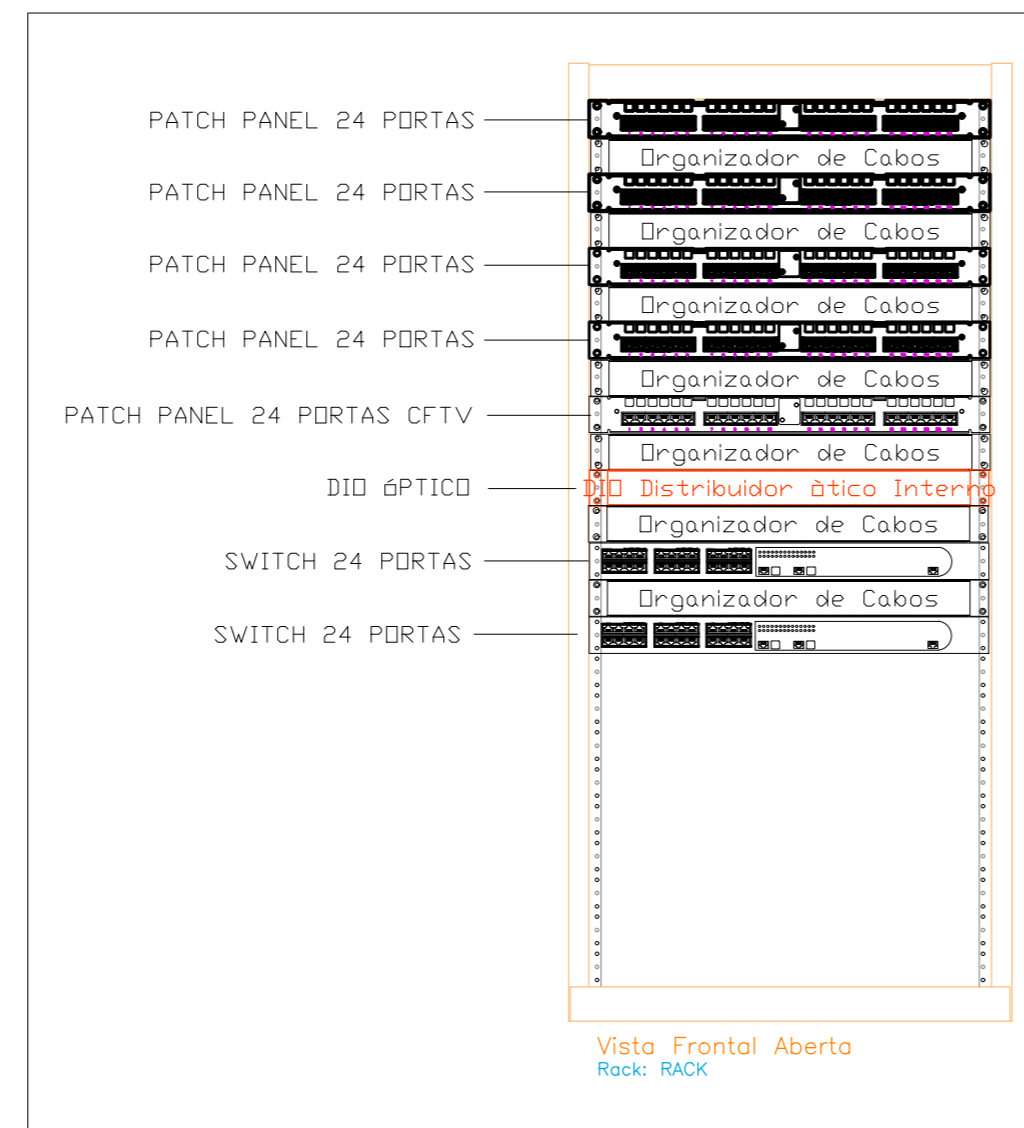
PATCH PANEL 24 PORTAS
Organizador de Cabos
PATCH PANEL 24 PORTAS
Organizador de Cabos
PATCH PANEL 24 PORTAS
Organizador de Cabos
PATCH PANEL 24 PORTAS
Organizador de Cabos
PATCH PANEL 24 PORTAS CFTV
Organizador de Cabos
DIO óPTICO
DIO Distribuidor òtico Interno
Organizador de Cabos
SWITCH 24 PORTAS
Organizador de Cabos
SWITCH 24 PORTAS

Vista Frontal Aberta
Rack: RACK